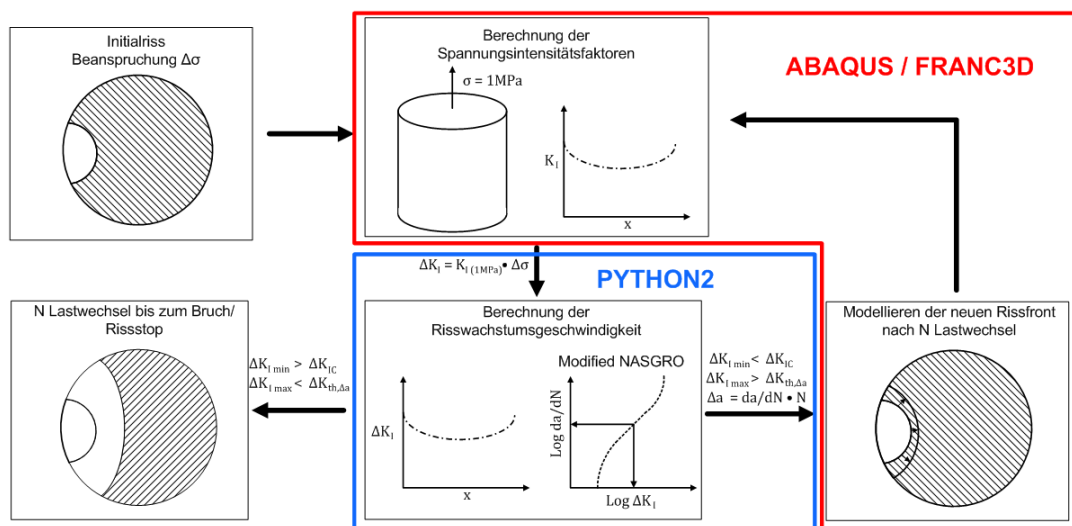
Initialriss
Beanspruchung $\Delta\sigma$

Berechnung der
Spannungsintensitätsfaktoren

$\sigma = 1\text{MPa}$

$K_I$

x

ABAQUS / FRANC3D

$\Delta K_I = K_{I\,(1MPa)} \cdot \Delta\sigma$

PYTHON2

N Lastwechsel bis zum Bruch/
Rissstop

$\Delta K_{I\,min} > \Delta K_{IC}$
$\Delta K_{I\,max} < \Delta K_{th,\Delta a}$

Berechnung der
Risswachstumsgeschwindigkeit

Modified NASGRO

$\Delta K_I$

x

Log da/dN

Log $\Delta K_I$

$\Delta K_{I\,min} < \Delta K_{IC}$
$\Delta K_{I\,max} > \Delta K_{th,\Delta a}$
$\Delta a = da/dN \cdot N$

Modellieren der neuen Rissfront
nach N Lastwechsel